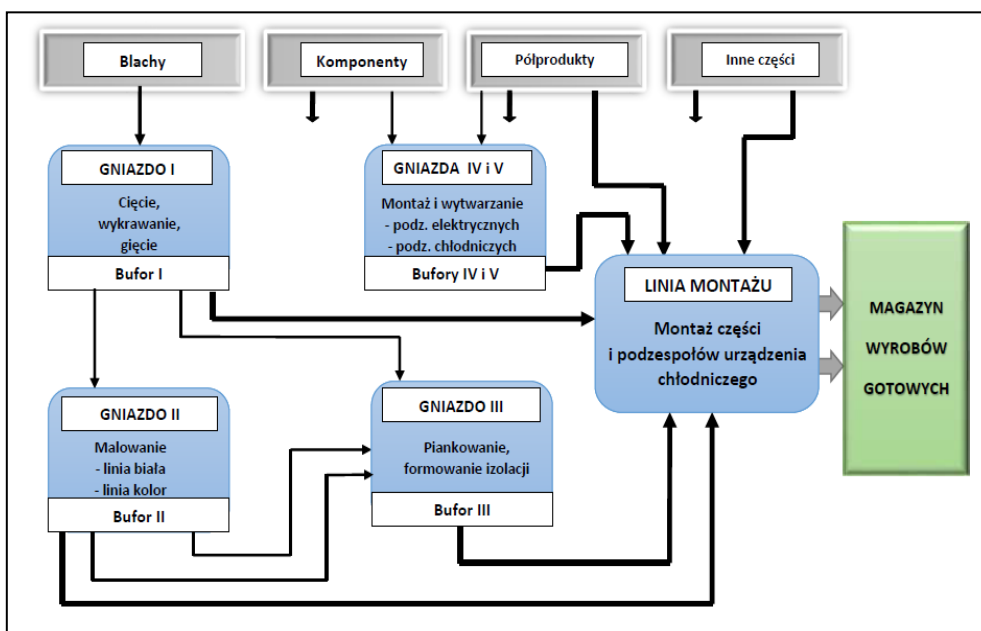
Blachy

Komponenty

Półprodukty

Inne części

GNIAZDO I

Cięcie, wykrawanie, gięcie

Bufor I

GNIAZDA IV i V

Montaż i wytwarzanie
- podz. elektrycznych
- podz. chłodniczych

Bufory IV i V

LINIA MONTAŻU

Montaż części i podzespołów urządzenia chłodniczego

MAGAZYN WYROBÓW GOTOWYCH

GNIAZDO II

Malowanie
- linia biała
- linia kolor

Bufor II

GNIAZDO III

Piankowanie, formowanie izolacji

Bufor III